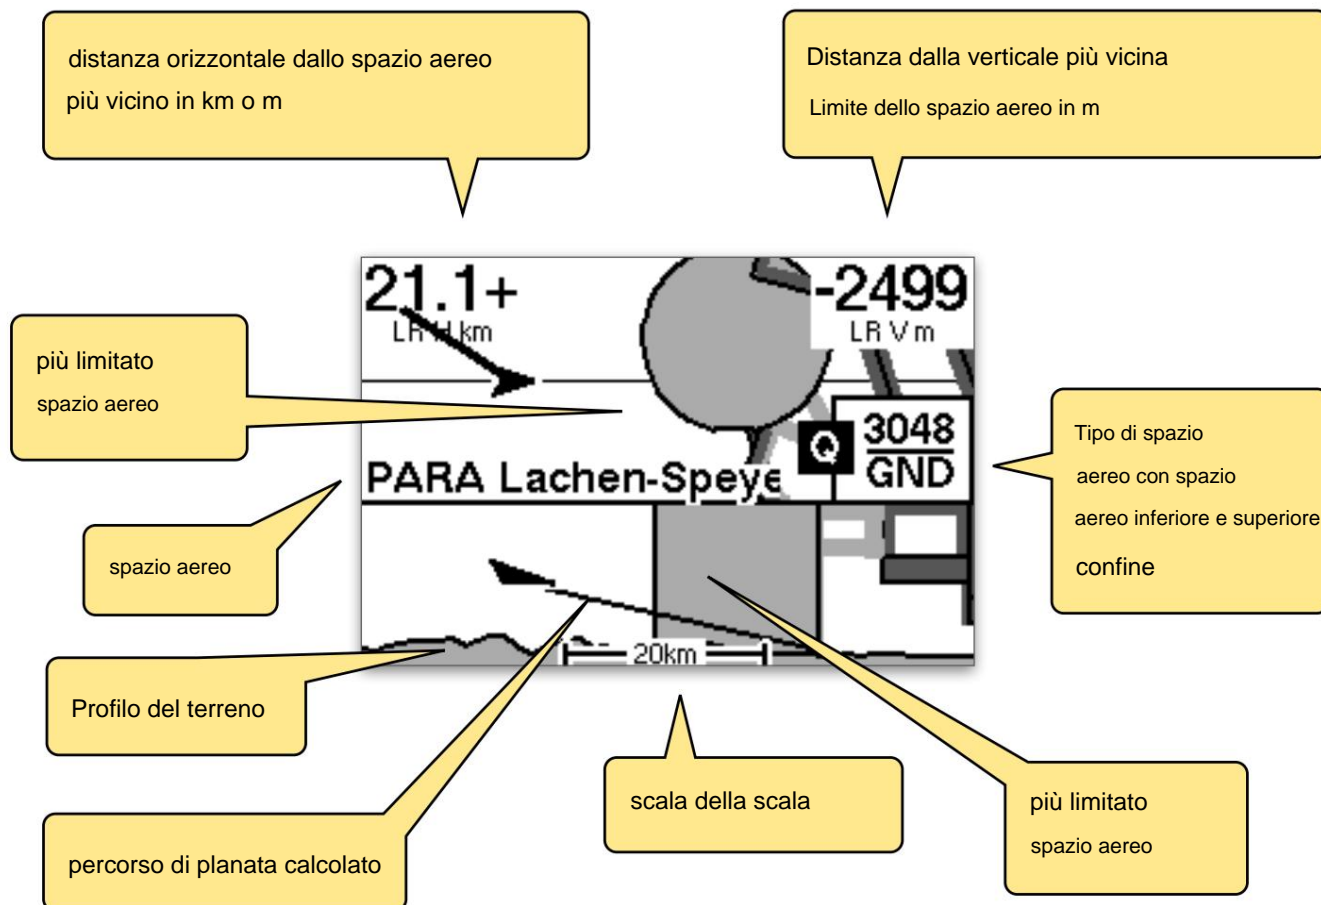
distanza orizzontale dallo spazio aereo più vicino in km o m

Distanza dalla verticale più vicina
Limite dello spazio aereo in m

21.1+
LR H km

-2499
LR V m

più limitato
spazio aereo

Q
3048
GND

PARA Lachen-Speye

Tipo di spazio aereo con spazio aereo inferiore e superiore
confine

spazio aereo

20km

Profilo del terreno

scala della scala

più limitato
spazio aereo

percorso di planata calcolato